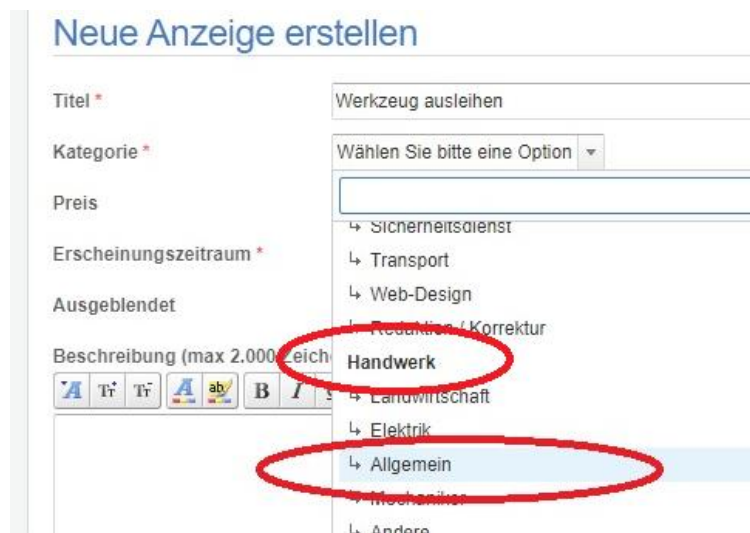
Neue Anzeige erstellen

Titel *
Werkzeug ausleihen

Kategorie *
Wählen Sie bitte eine Option

Preis

Erscheinungszeitraum *

Ausgeblendet

Beschreibung (max 2.000 Zeich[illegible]

↳ Sicherheitsdienst
↳ Transport
↳ Web-Design
↳ Redaktion / Korrektur
Handwerk
↳ Landwirtschaft
↳ Elektrik
↳ Allgemein
↳ Mechaniker
↳ Andere